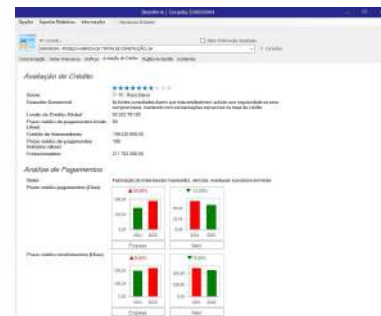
Opções | Aspecto Biblioteca | Informação

Avaliação de Crédito

Rácio ★★★★★★★★★★
Situação Comercial
Limite de Crédito
Prazo médio de pagamentos
Limite de fornecimento
Prazo médio de pagamentos histórico
Fornecimento

Análise de Pagamentos

Prazo médio pagamentos (dias)
Empresa | Setor

Prazo médio recebimentos (dias)
Empresa | Setor